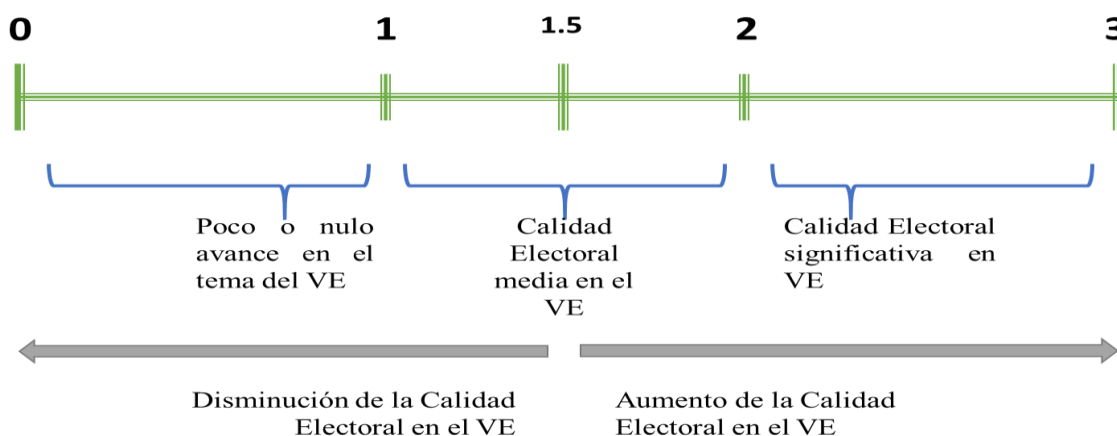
0 1 1.5 2 3

Poco o nulo avance en el tema del VE

Calidad Electoral media en el VE

Calidad Electoral significativa en VE

Disminución de la Calidad Electoral en el VE

Aumento de la Calidad Electoral en el VE